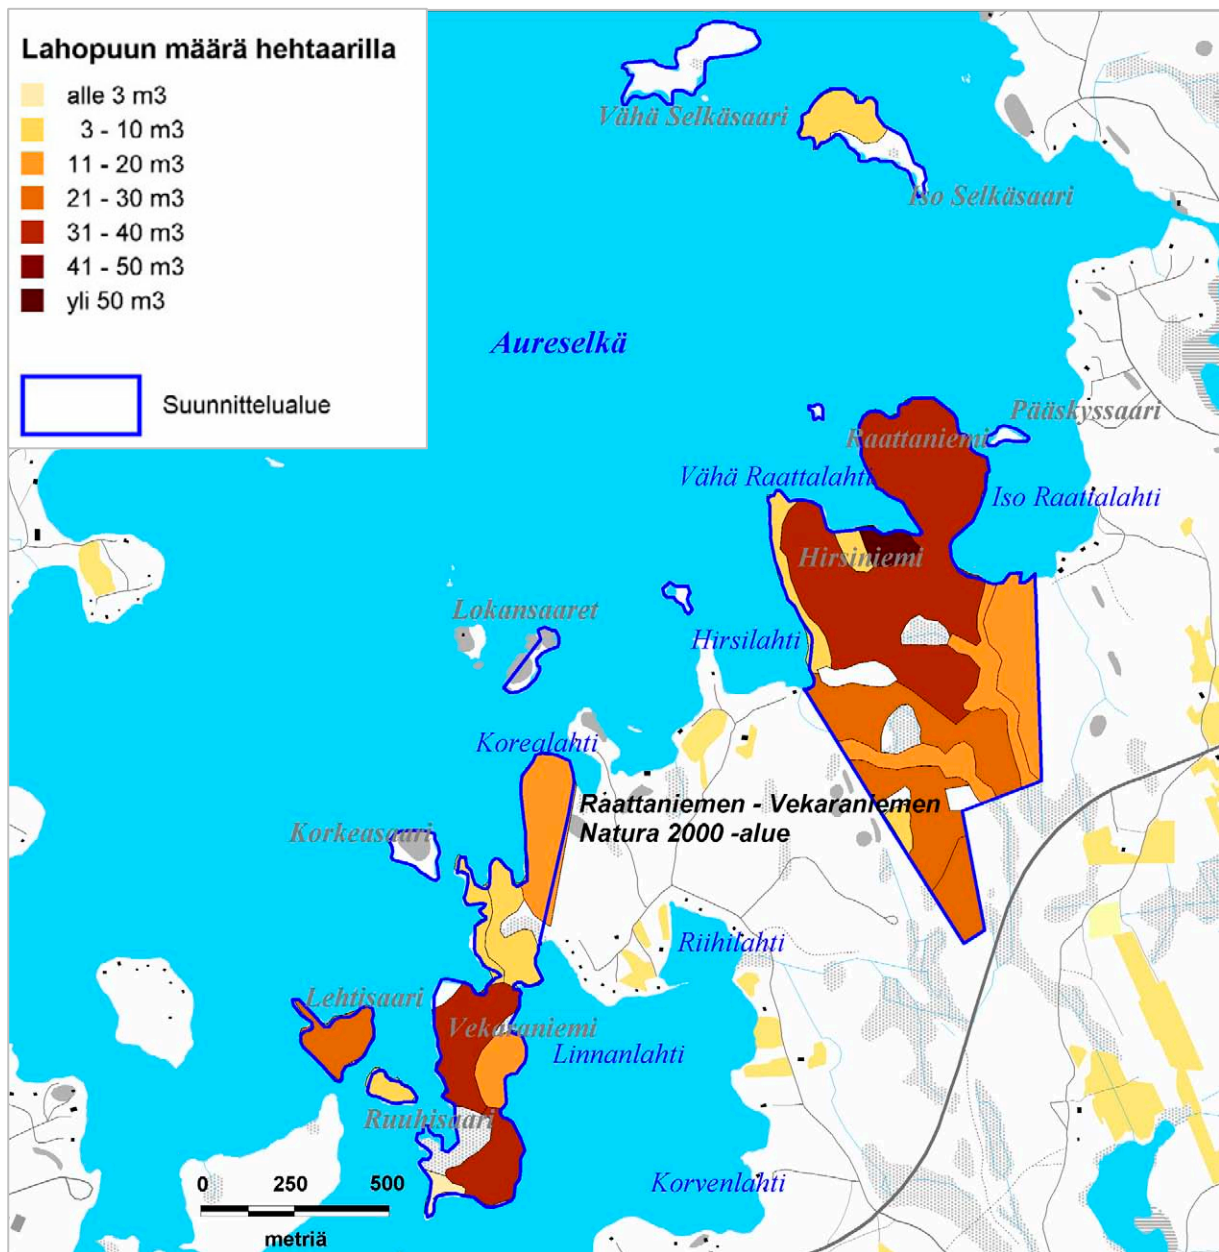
Lahopuun määrä hehtaarilla
alle 3 m3
3 - 10 m3
11 - 20 m3
21 - 30 m3
31 - 40 m3
41 - 50 m3
yli 50 m3

Suunnittelualue

Vähä Selkäsaari
Iso Selkäsaari
Aureselkä
Pääskyssaari
Raattaniemi
Vähä Raattalahti
Iso Raattalahti
Hirsiniemi
Lokansaaret
Hirsilahti
Korealahti
Raattaniemen - Vekaraniemen
Natura 2000 -alue
Korkeasaari
Riihilahti
Lehtisaari
Vekaraniemi
Linnanlahti
Ruuhisaari
Korvenlahti
0
250
500
metriä